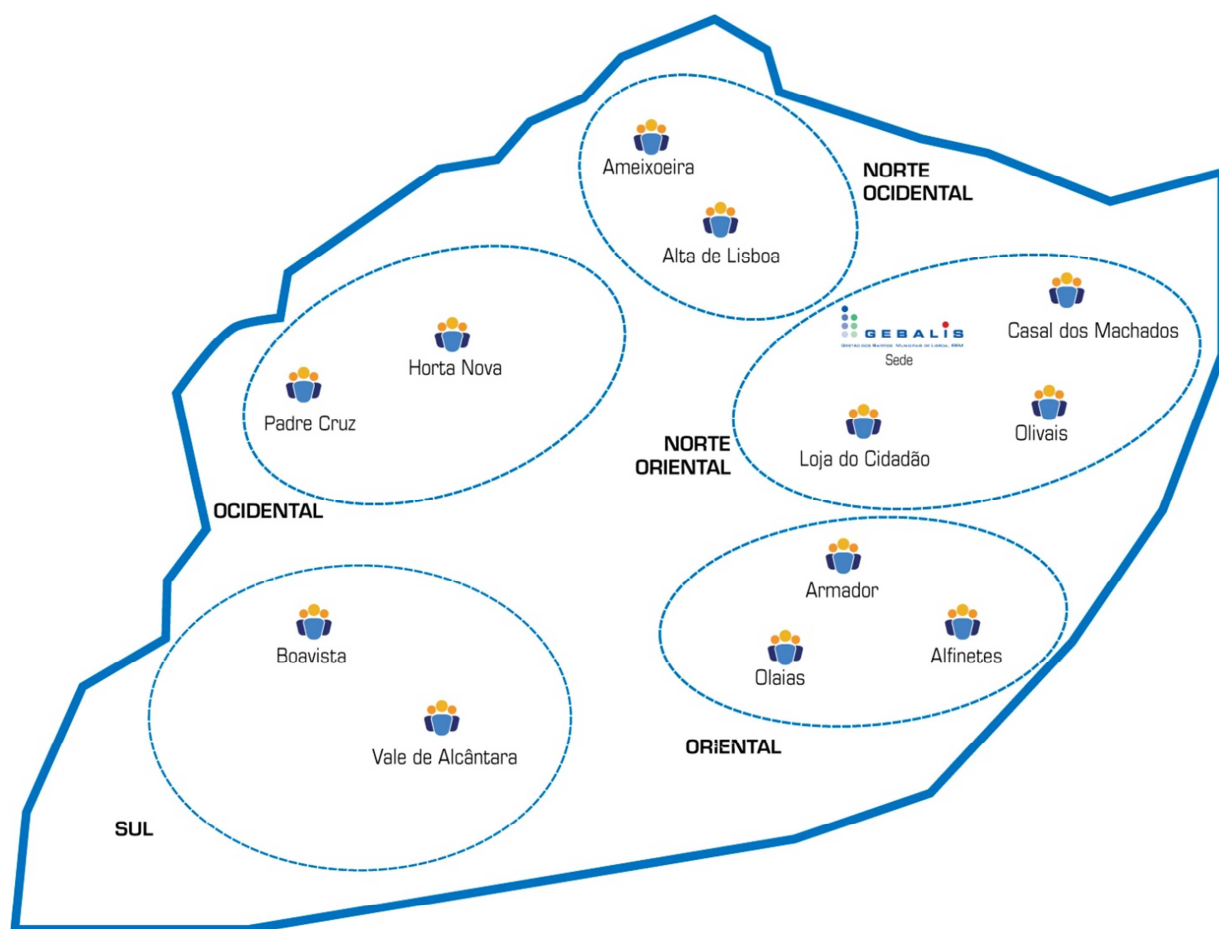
Ameixoeira

NORTE OCIDENTAL

Alta de Lisboa

Horta Nova

Padre Cruz

GEBALIS
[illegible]
Sede

Casal dos Machados

NORTE ORIENTAL

Loja do Cidadão

Olivais

OCIDENTAL

Armador

Boavista

Olaias

Alfinetes

Vale de Alcântara

ORIENTAL

SUL